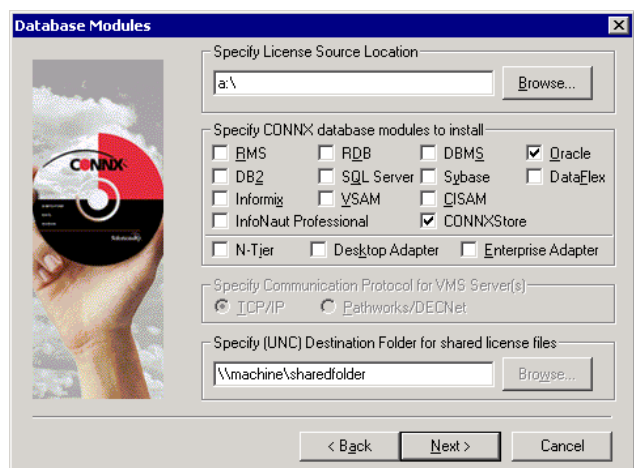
Database Modules

CONNX

Specify License Source Location

a:\

Browse...

Specify CONNX database modules to install

RMS
RDB
DBMS
Oracle
DB2
SQL Server
Sybase
DataFlex
Informix
VSAM
CISAM
InfoNaut Professional
CONNXStore

N-Tier
Desktop Adapter
Enterprise Adapter

Specify Communication Protocol for VMS Server(s)

TCP/IP
Pathworks/DECNet

Specify (UNC) Destination Folder for shared license files

\\machine\sharedfolder

Browse...

< Back
Next >
Cancel